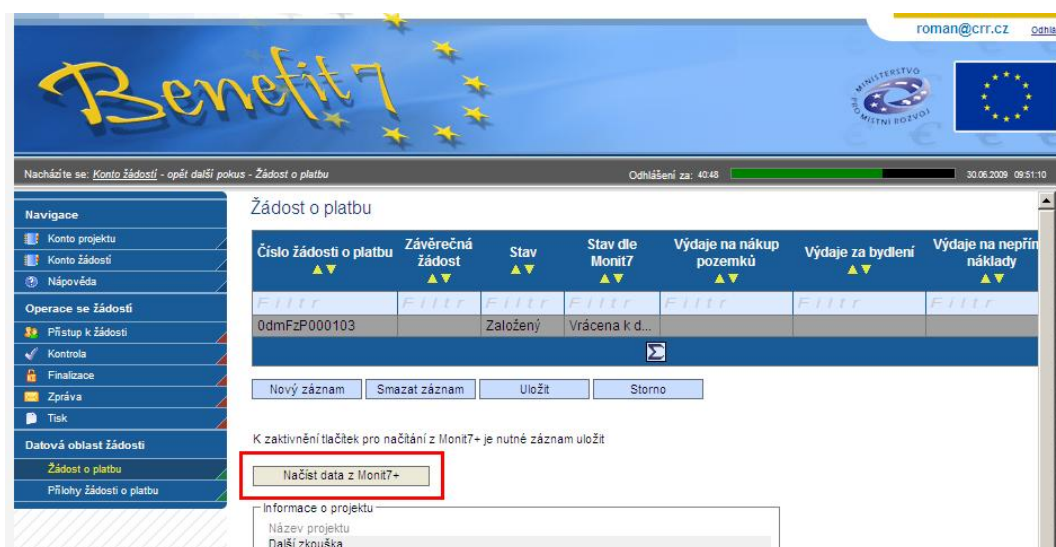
roman@crr.cz Odhlá

Benefit7

MINISTERSTVO PRO MÍSTNÍ ROZVOJ

Nacházíte se: Konto žádostí - opět další pokus - Žádost o platbu

Odhlášení za: 40:48

30.06.2009 09:51:10

Navigace
Konto projektu
Konto žádostí
Nápověda

Operace se žádostí
Přístup k žádosti
Kontrola
Finalizace
Zpráva
Tisk

Datová oblast žádosti
Žádost o platbu
Přílohy žádosti o platbu

Žádost o platbu

| Číslo žádosti o platbu | Závěrečná žádost | Stav | Stav dle Monit7 | Výdaje na nákup pozemků | Výdaje za bydlení | Výdaje na nepřím náklady |
|---|---|---|---|---|---|---|
| Filtr | Filtr | Filtr | Filtr | Filtr | Filtr | Filtr |
| 0dmFzP000103 | | Založený | Vrácena k d... | | | |

$\Sigma$

Nový záznam | Smazat záznam | Uložit | Storno

K zaktivnění tlačítek pro načítání z Monit7+ je nutné záznam uložit

Načíst data z Monit7+

Informace o projektu
Název projektu
Další zkouška